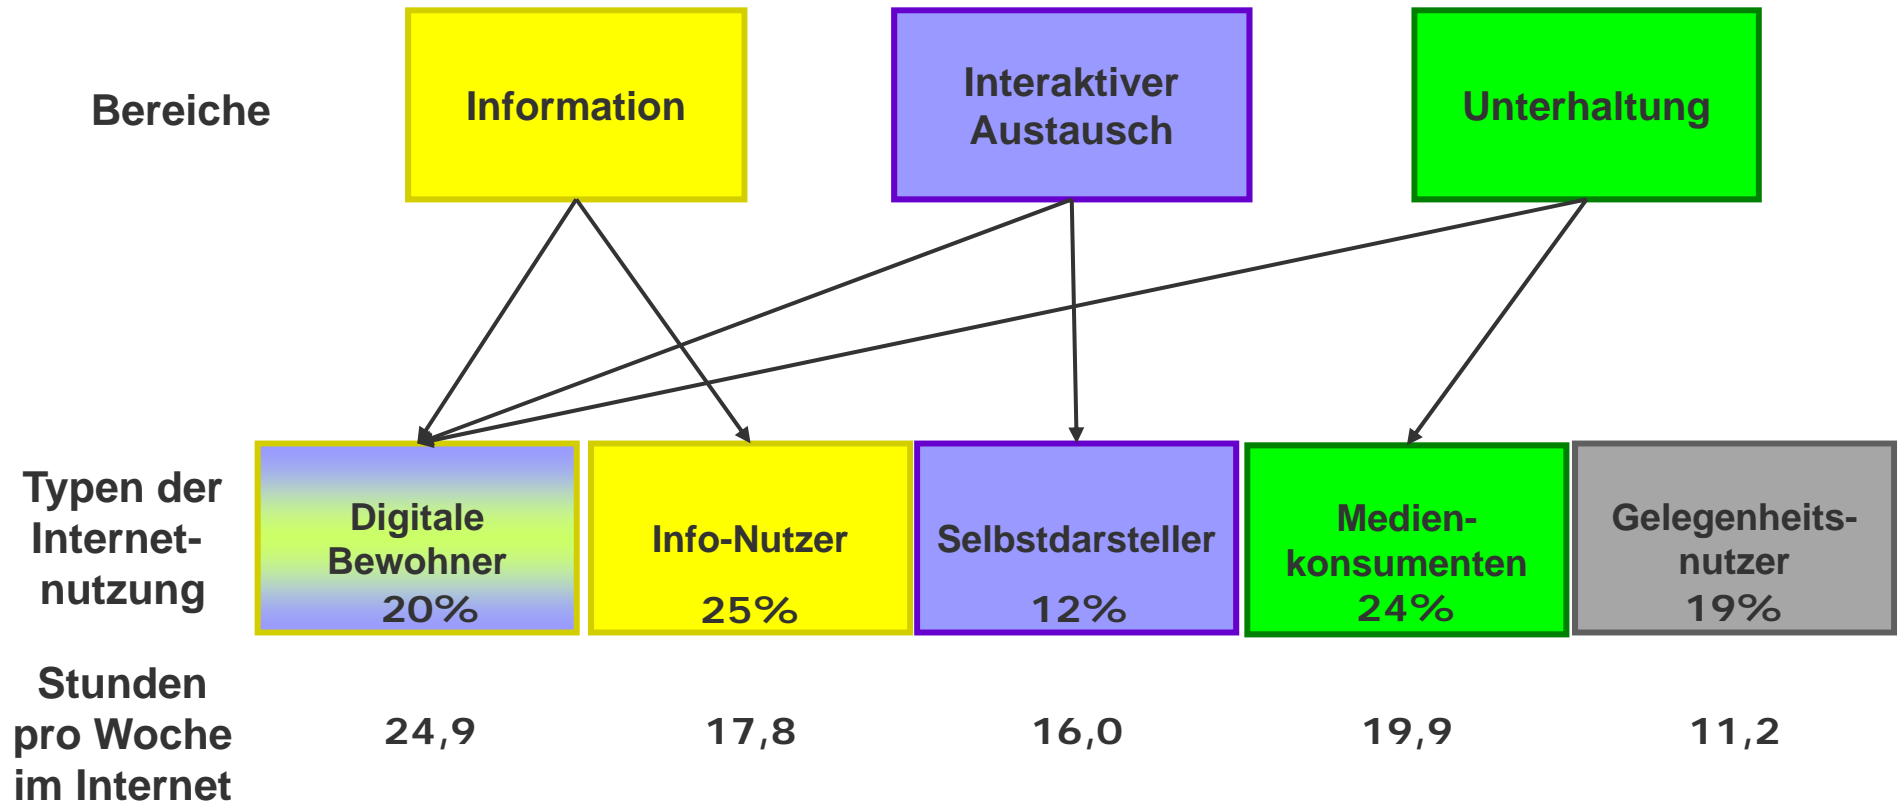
Bereiche

Information

Interaktiver Austausch

Unterhaltung

Typen der Internetnutzung

Digitale Bewohner 20%

Info-Nutzer 25%

Selbstdarsteller 12%

Medienkonsumenten 24%

Gelegenheitsnutzer 19%

Stunden pro Woche im Internet

24,9

17,8

16,0

19,9

11,2